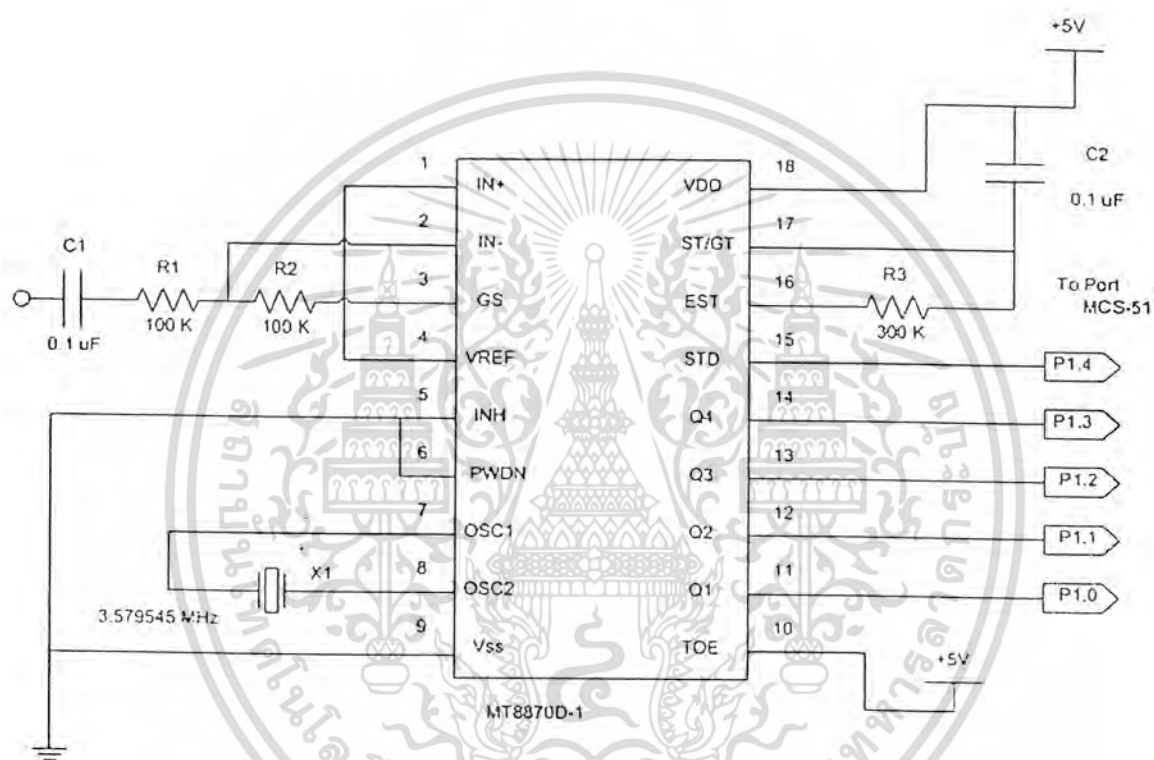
+5V

C2
0.1 uF

1 IN+
2 IN-
3 GS
4 VREF
5 INH
6 PWDN
7 OSC1
8 OSC2
9 Vss

18 VDD
17 ST/GT
16 EST
15 STD
14 Q4
13 Q3
12 Q2
11 Q1
10 TOE

C1
0.1 uF
R1
100 K
R2
100 K
R3
300 K

To Port
MCS-51

P1.4
P1.3
P1.2
P1.1
P1.0

X1
3.579545 MHz

+5V

MT8870D-1